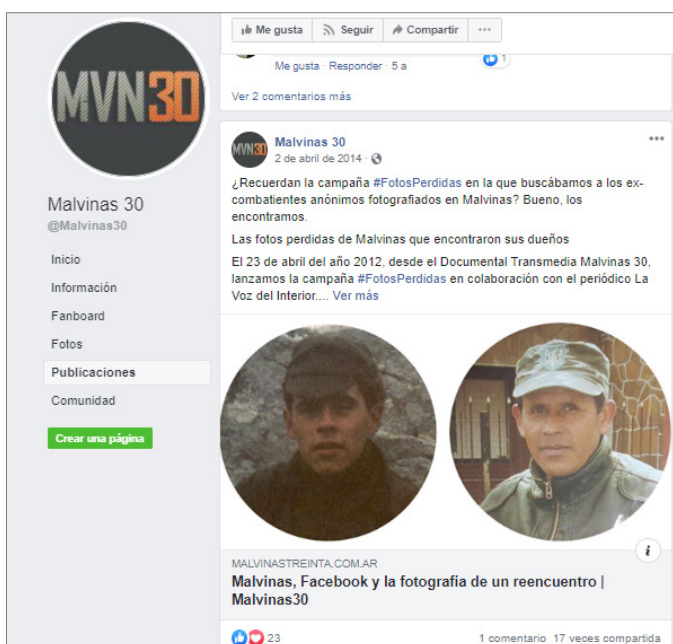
MVN30

Malvinas 30
@Malvinas30

Inicio
Información
Fanboard
Fotos
Publicaciones
Comunidad

Crear una página

Me gusta
Seguir
Compartir
···

Me gusta · Responder · 5 a
1

Ver 2 comentarios más

MVN30
Malvinas 30
2 de abril de 2014 ·
···

¿Recuerdan la campaña #FotosPerdidas en la que buscábamos a los ex-combatientes anónimos fotografiados en Malvinas? Bueno, los encontramos.

Las fotos perdidas de Malvinas que encontraron sus dueños

El 23 de abril del año 2012, desde el Documental Transmedia Malvinas 30, lanzamos la campaña #FotosPerdidas en colaboración con el periódico La Voz del Interior.... Ver más

i

MALVINASTREINTA.COM.AR
Malvinas, Facebook y la fotografía de un reencuentro | Malvinas30

23
1 comentario 17 veces compartida